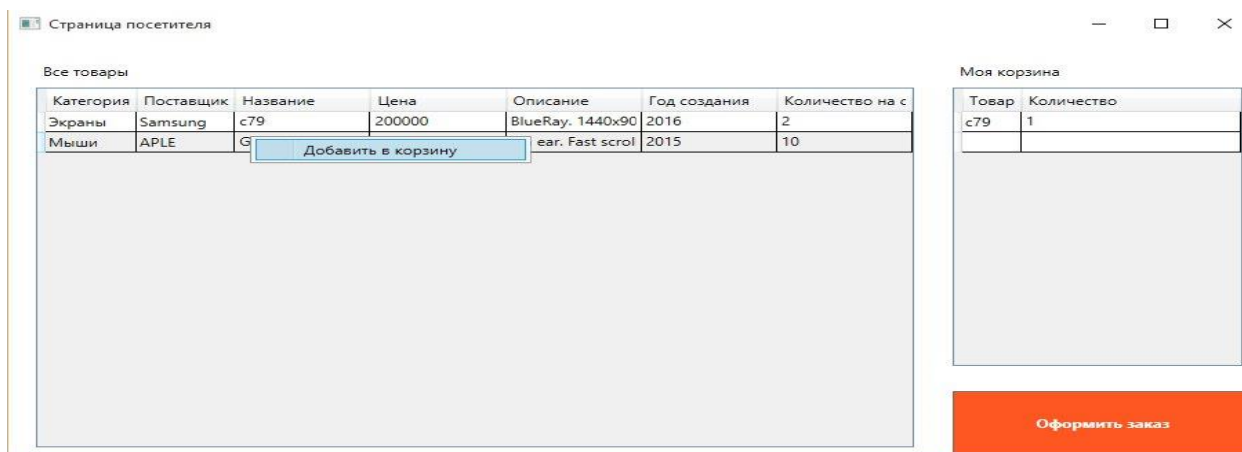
Страница посетителя

Все товары

| Категория | Поставщик | Название | Цена | Описание | Год создания | Количество на с |
|---|---|---|---|---|---|---|
| Экраны | Samsung | c79 | 200000 | BlueRay. 1440x90 | 2016 | 2 |
| Мыши | APLE | G |  | ear. Fast scrol | 2015 | 10 |

Добавить в корзину

Моя корзина

| Товар | Количество |
|---|---|
| c79 | 1 |
|  |  |

Оформить заказ